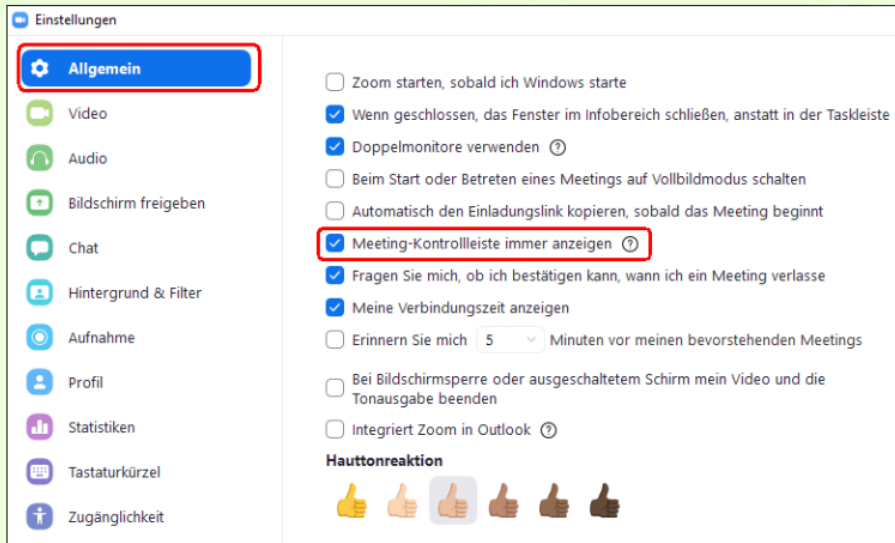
Einstellungen

Allgemein
Video
Audio
Bildschirm freigeben
Chat
Hintergrund & Filter
Aufnahme
Profil
Statistiken
Tastaturkürzel
Zugänglichkeit

Zoom starten, sobald ich Windows starte
Wenn geschlossen, das Fenster im Infobereich schließen, anstatt in der Taskleiste
Doppelmonitore verwenden ?
Beim Start oder Betreten eines Meetings auf Vollbildmodus schalten
Automatisch den Einladungslink kopieren, sobald das Meeting beginnt
Meeting-Kontrollleiste immer anzeigen ?
Fragen Sie mich, ob ich bestätigen kann, wann ich ein Meeting verlasse
Meine Verbindungszeit anzeigen
Erinnern Sie mich 5 Minuten vor meinen bevorstehenden Meetings
Bei Bildschirmsperre oder ausgeschaltetem Schirm mein Video und die Tonausgabe beenden
Integriert Zoom in Outlook ?

Hauttonreaktion